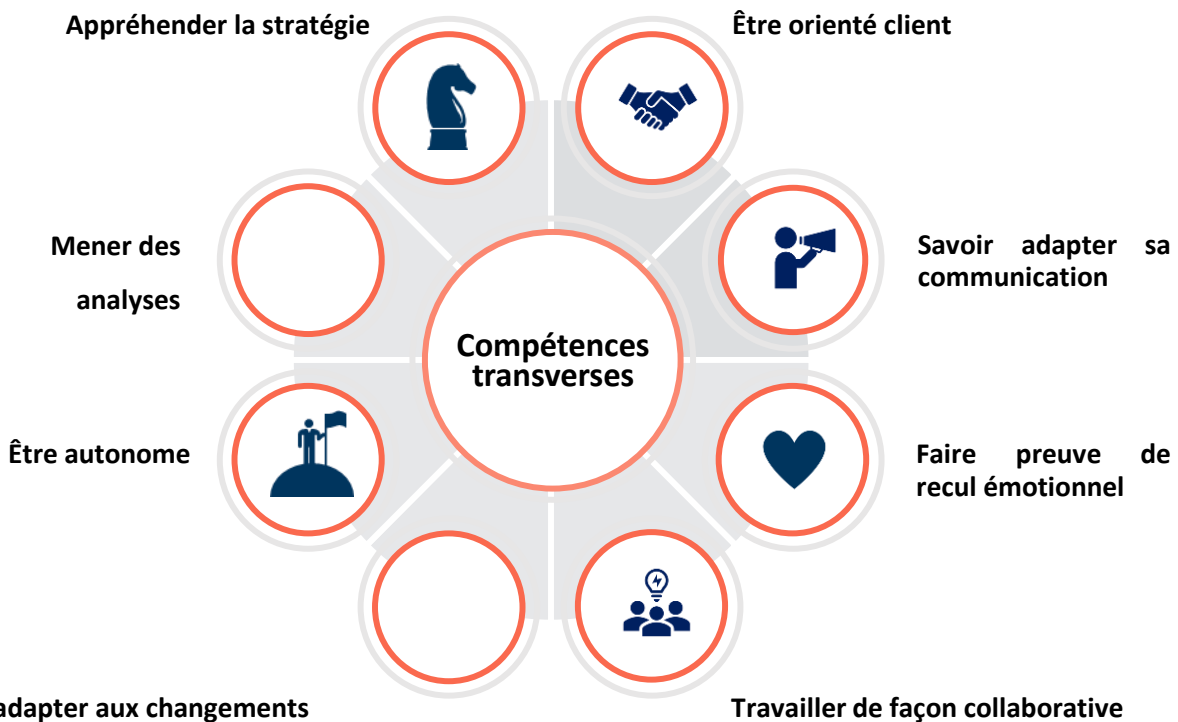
Appréhender la stratégie

Être orienté client

Mener des analyses

Savoir adapter sa communication

Compétences transverses

Être autonome

Faire preuve de recul émotionnel

adapter aux changements

Travailler de façon collaborative